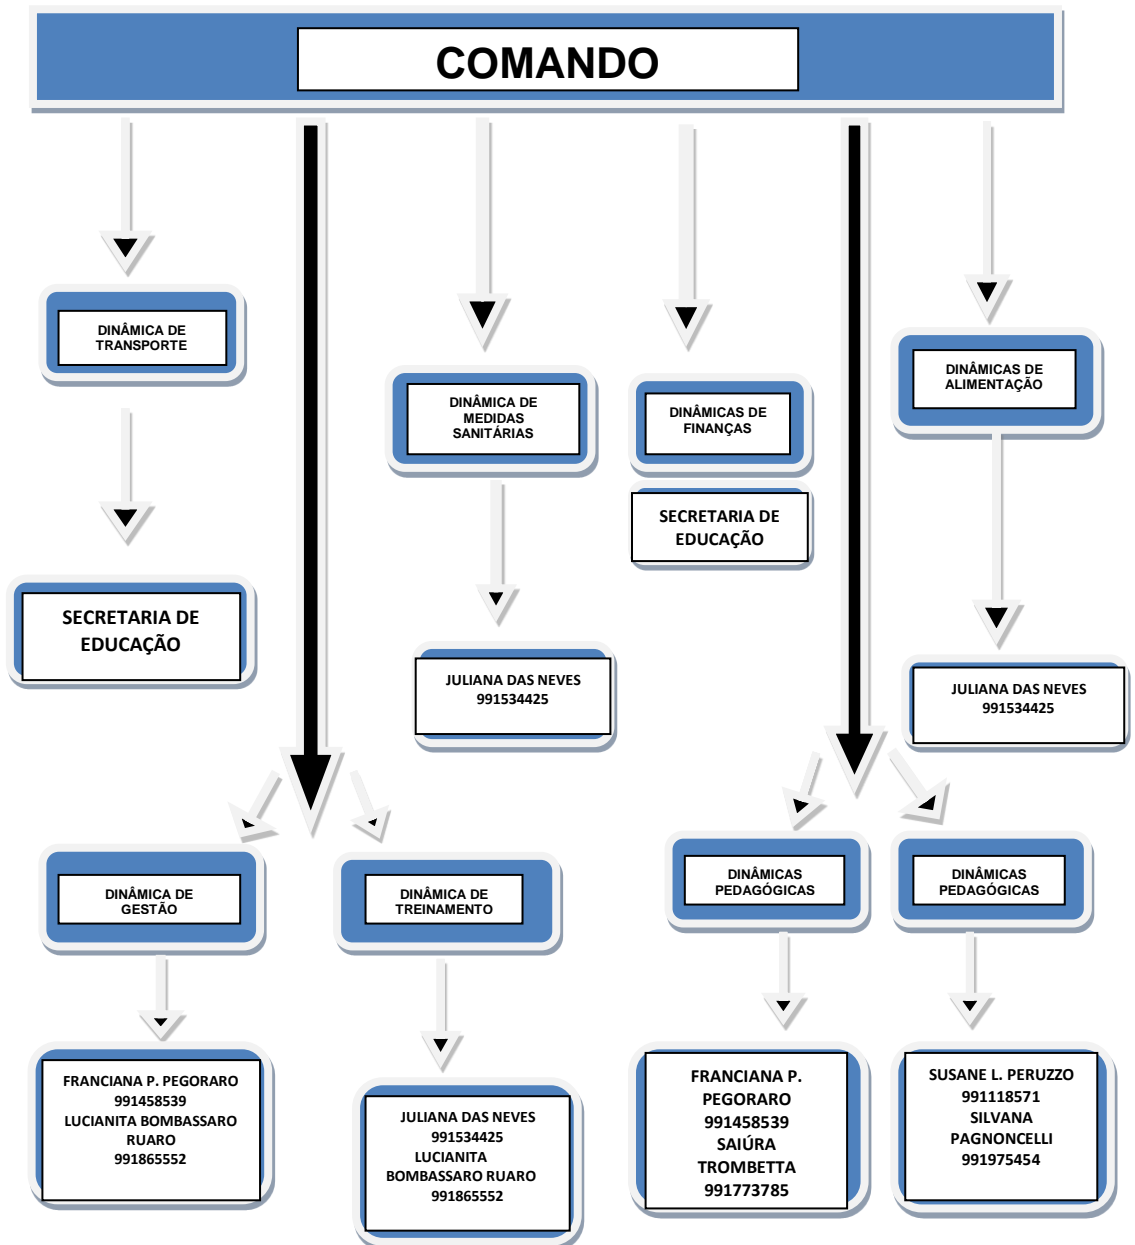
COMANDO

DINÂMICA DE TRANSPORTE

SECRETARIA DE EDUCAÇÃO

DINÂMICA DE MEDIDAS SANITÁRIAS

JULIANA DAS NEVES 991534425

DINÂMICAS DE FINANÇAS

SECRETARIA DE EDUCAÇÃO

DINÂMICAS DE ALIMENTAÇÃO

JULIANA DAS NEVES 991534425

DINÂMICA DE GESTÃO

FRANCIANA P. PEGORARO 991458539 LUCIANITA BOMBASSARO RUARO 991865552

DINÂMICA DE TREINAMENTO

JULIANA DAS NEVES 991534425 LUCIANITA BOMBASSARO RUARO 991865552

DINÂMICAS PEDAGÓGICAS

FRANCIANA P. PEGORARO 991458539 SAIÚRA TROMBETTA 991773785

DINÂMICAS PEDAGÓGICAS

SUSANE L. PERUZZO 991118571 SILVANA PAGNONCELLI 991975454